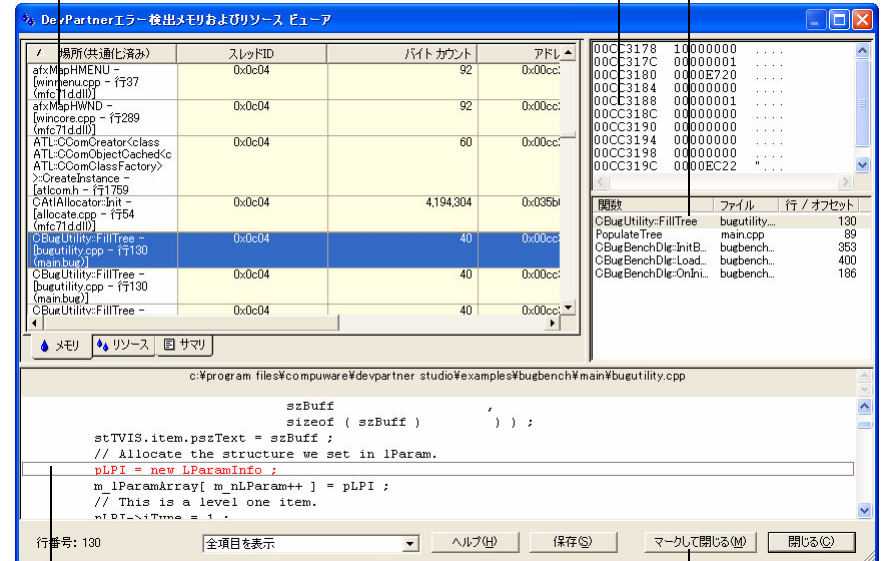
DevPartnerエラー検出メモリおよびリソース ビューア

| / 場所(共通化済み) | スレッドID | バイト カウント | アドレ |
|---|---|---|---|
| afxMapHMENU - [winmenu.cpp - 行37 (mfc71d.dll)] | 0x0c04 | 92 | 0x00cc |
| afxMapHWND - [wincore.cpp - 行289 (mfc71d.dll)] | 0x0c04 | 92 | 0x00cc |
| ATL::CComCreator<class ATL::CComObjectCached<c ATL::CComClassFactory> >::CreateInstance - [atlcom.h - 行1759 | 0x0c04 | 60 | 0x00cc |
| CAtlAllocator::Init - [allocate.cpp - 行54 (mfc71d.dll)] | 0x0c04 | 4,194,304 | 0x035b |
| CBugUtility::FillTree - [bugutility.cpp - 行130 (main.bug)] | 0x0c04 | 40 | 0x00cc |
| CBugUtility::FillTree - [bugutility.cpp - 行130 (main.bug)] | 0x0c04 | 40 | 0x00cc |
| CBugUtility::FillTree - | 0x0c04 | 40 | 0x00cc |

メモリ リソース サマリ

00CC3178 10000000 ....
00CC317C 00000001 ....
00CC3180 0000E720 ....
00CC3184 00000000 ....
00CC3188 00000001 ....
00CC318C 00000000 ....
00CC3190 00000000 ....
00CC3194 00000000 ....
00CC3198 00000000 ....
00CC319C 0000EC22 "...

| 関数 | ファイル | 行 / オフセット |
|---|---|---|
| CBugUtility::FillTree | bugutility... | 130 |
| PopulateTree | main.cpp | 89 |
| CBugBenchDlg::InitB... | bugbench... | 353 |
| CBugBenchDlg::Load... | bugbench... | 400 |
| CBugBenchDlg::OnIni... | bugbench... | 186 |

c:¥program files¥compuware¥devpartner studio¥examples¥bugbench¥main¥bugutility.cpp

szBuff ,
sizeof ( szBuff ) ) ) ;
stTVIS.item.pszText = szBuff ;
// Allocate the structure we set in lParam.
pLPI = new LParamInfo ;
m_lParamArray[ m_nLParam++ ] = pLPI ;
// This is a level one item.
pLPI->iType = 1 ;

行番号: 130 全項目を表示 ヘルプ(H) 保存(S) マークして閉じる(M) 閉じる(C)